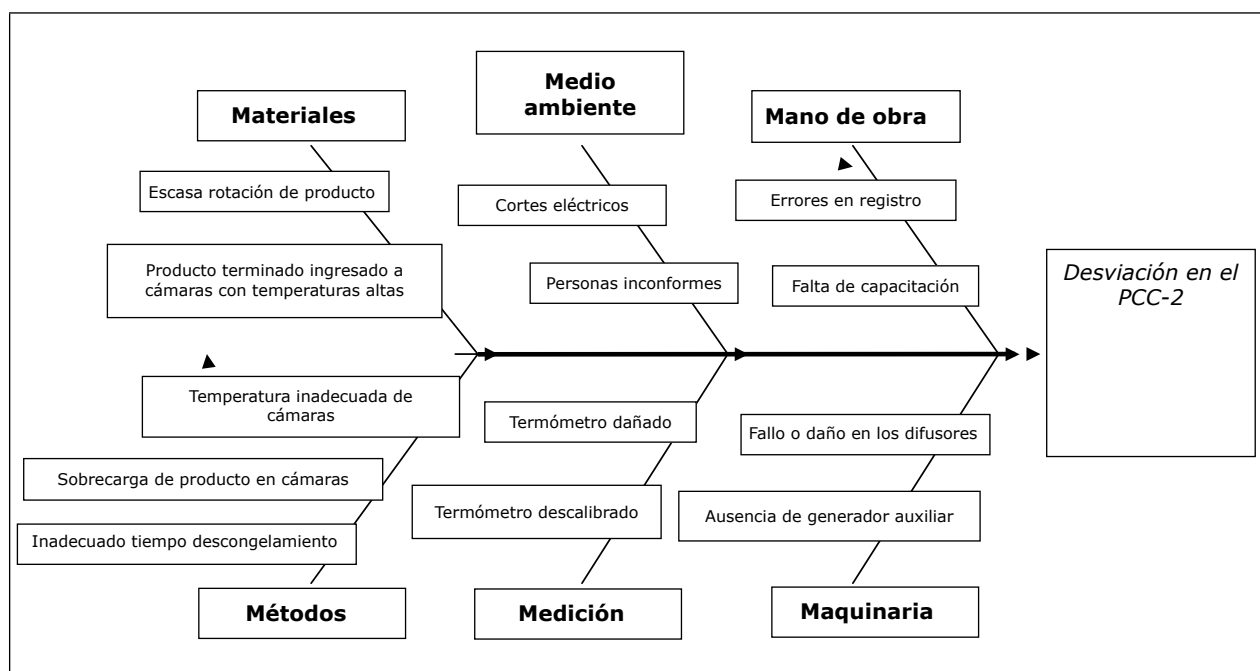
Materiales

Medio ambiente

Mano de obra

Escasa rotación de producto

Cortes eléctricos

Errores en registro

Producto terminado ingresado a cámaras con temperaturas altas

Personas inconformes

Falta de capacitación

Desviación en el PCC-2

Temperatura inadecuada de cámaras

Termómetro dañado

Fallo o daño en los difusores

Sobrecarga de producto en cámaras

Termómetro descalibrado

Ausencia de generador auxiliar

Inadecuado tiempo descongelamiento

Métodos

Medición

Maquinaria